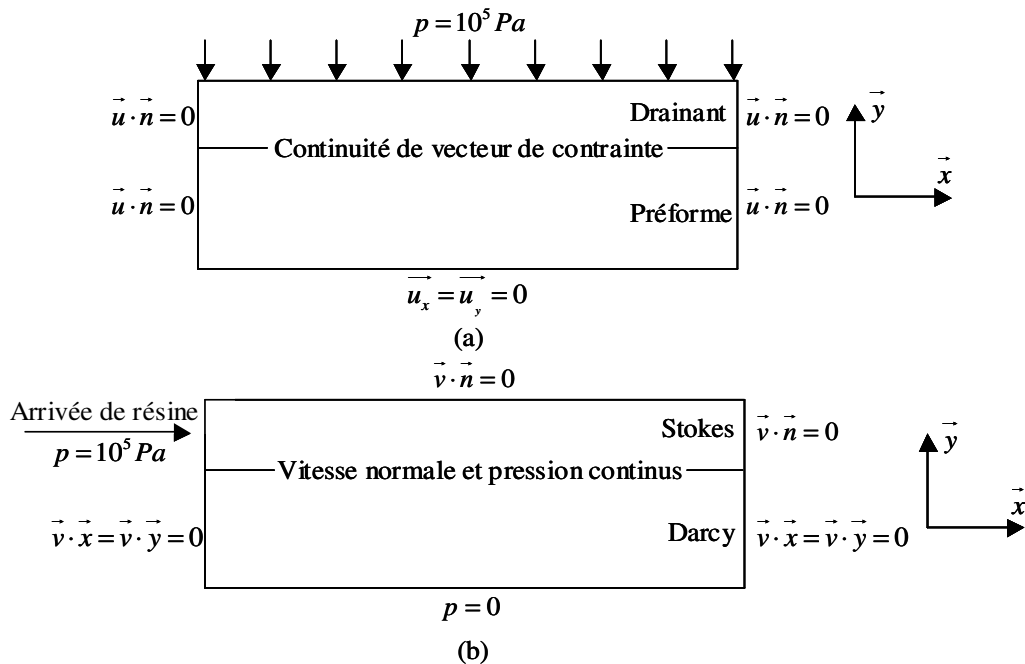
$p = 10^5 Pa$

$\vec{u} \cdot \vec{n} = 0$

Drainant

$\vec{u} \cdot \vec{n} = 0$

$\vec{y}$

Continuité de vecteur de contrainte

$\vec{x}$

$\vec{u} \cdot \vec{n} = 0$

Préforme

$\vec{u} \cdot \vec{n} = 0$

$\vec{u_x} = \vec{u_y} = 0$

(a)

$\vec{v} \cdot \vec{n} = 0$

Arrivée de résine

$p = 10^5 Pa$

Stokes

$\vec{v} \cdot \vec{n} = 0$

$\vec{y}$

Vitesse normale et pression continus

$\vec{x}$

$\vec{v} \cdot \vec{x} = \vec{v} \cdot \vec{y} = 0$

Darcy

$\vec{v} \cdot \vec{x} = \vec{v} \cdot \vec{y} = 0$

$p = 0$

(b)